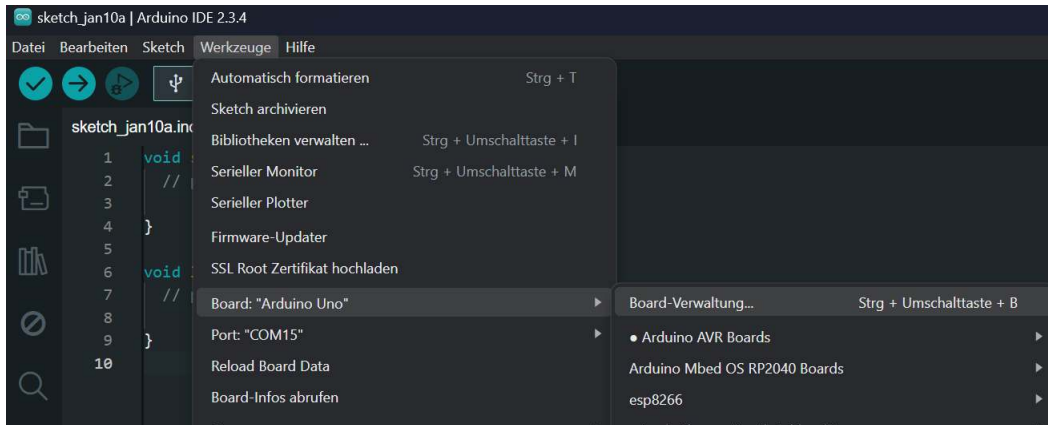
sketch_jan10a | Arduino IDE 2.3.4

Datei Bearbeiten Sketch Werkzeuge Hilfe

sketch_jan10a.ino

1 void
2 //
3
4 }
5
6 void
7 //
8
9 }
10

Automatisch formatieren Strg + T
Sketch archivieren
Bibliotheken verwalten ... Strg + Umschalttaste + I
Serieller Monitor Strg + Umschalttaste + M
Serieller Plotter
Firmware-Updater
SSL Root Zertifikat hochladen
Board: "Arduino Uno"
Port: "COM15"
Reload Board Data
Board-Infos abrufen

Board-Verwaltung... Strg + Umschalttaste + B
• Arduino AVR Boards
Arduino Mbed OS RP2040 Boards
esp8266